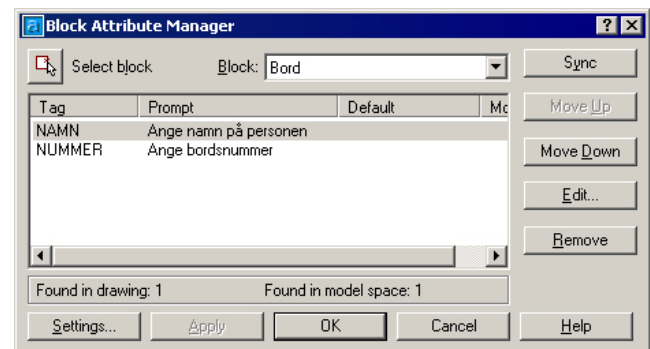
Block Attribute Manager

? X

Select block

Block: Bord

Sync

| Tag | Prompt | Default | Mc |
|---|---|---|---|
| NAMN | Ange namn på personen | | |
| NUMMER | Ange bordsnummer | | |

Move Up

Move Down

Edit...

Remove

Found in drawing: 1

Found in model space: 1

Settings...

Apply

OK

Cancel

Help